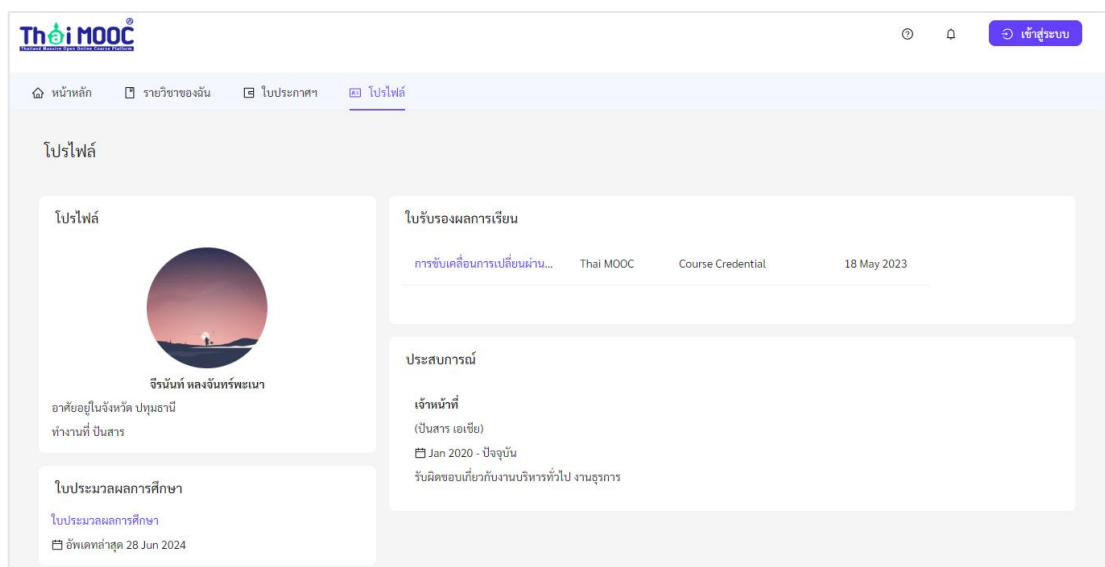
ThaiMOOC
Thailand Massive Open Online Course Platform

เข้าสู่ระบบ

หน้าหลัก รายวิชาของฉัน ใบประกาศฯ โปรไฟล์

โปรไฟล์

โปรไฟล์

จีรนันท์ หลงจันทร์พะเนา
อาศัยอยู่ในจังหวัด ปทุมธานี
ทำงานที่ ปันสาร

ใบประมวลผลการศึกษา
ใบประมวลผลการศึกษา
อัพเดทล่าสุด 28 Jun 2024

ใบรับรองผลการเรียน

| การขับเคลื่อนการเปลี่ยนผ่าน... | Thai MOOC | Course Credential | 18 May 2023 |
|---|---|---|---|

ประสบการณ์

เจ้าหน้าที่
(ปันสาร เอเชีย)
Jan 2020 - ปัจจุบัน
รับผิดชอบเกี่ยวกับงานบริหารทั่วไป งานธุรการ